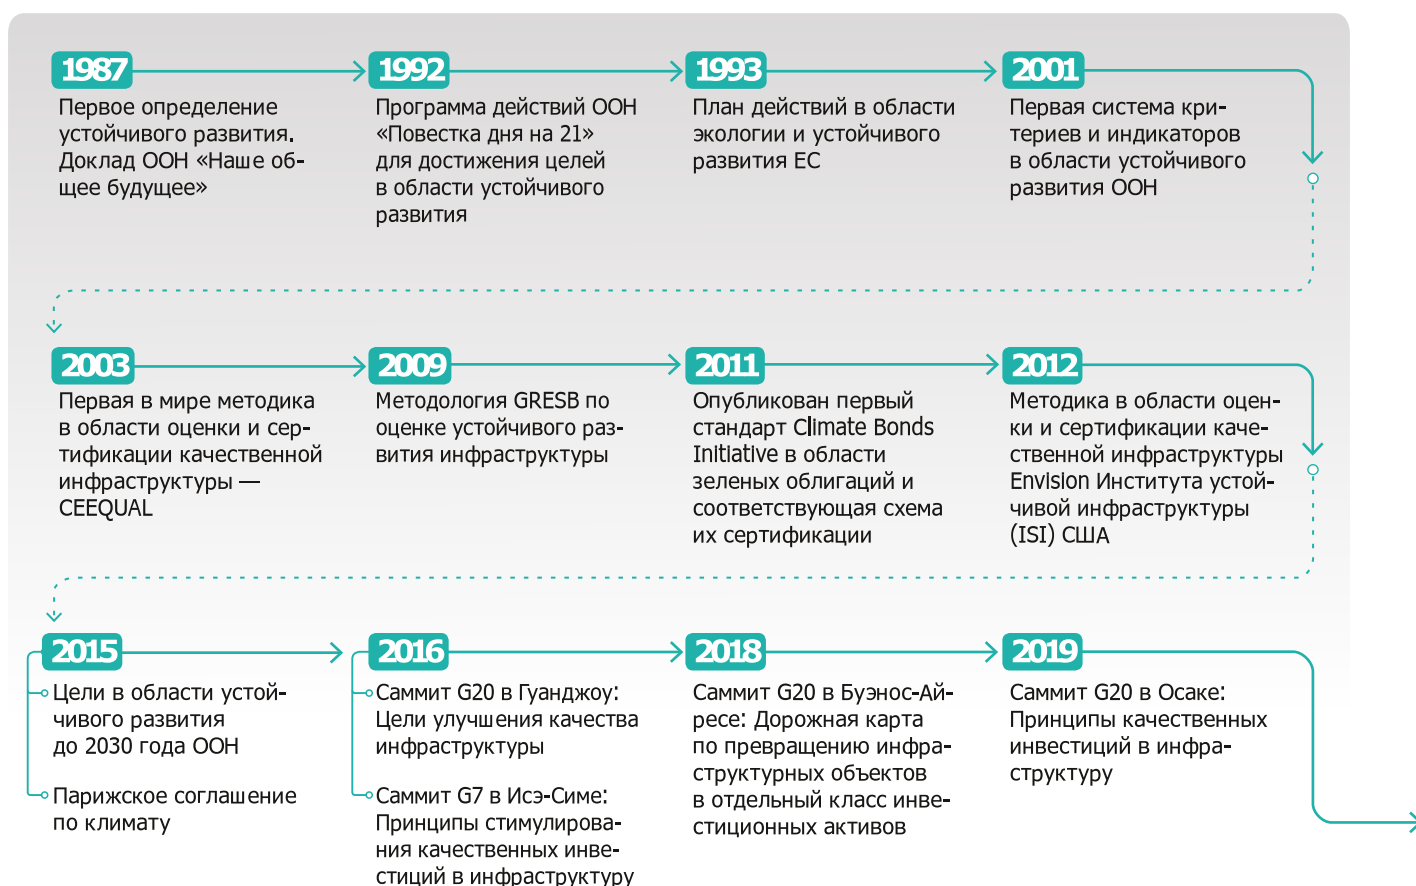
1987
Первое определение устойчивого развития. Доклад ООН «Наше общее будущее»

1992
Программа действий ООН «Повестка дня на 21» для достижения целей в области устойчивого развития

1993
План действий в области экологии и устойчивого развития ЕС

2001
Первая система критериев и индикаторов в области устойчивого развития ООН

2003
Первая в мире методика в области оценки и сертификации качественной инфраструктуры — CEEQUAL

2009
Методология GRESB по оценке устойчивого развития инфраструктуры

2011
Опубликован первый стандарт Climate Bonds Initiative в области зеленых облигаций и соответствующая схема их сертификации

2012
Методика в области оценки и сертификации качественной инфраструктуры Envision Института устойчивой инфраструктуры (ISI) США

2015
Цели в области устойчивого развития до 2030 года ООН

Парижское соглашение по климату

2016
Саммит G20 в Гуанджоу: Цели улучшения качества инфраструктуры

Саммит G7 в Исэ-Симе: Принципы стимулирования качественных инвестиций в инфраструктуру

2018
Саммит G20 в Буэнос-Айресе: Дорожная карта по превращению инфраструктурных объектов в отдельный класс инвестиционных активов

2019
Саммит G20 в Осаке: Принципы качественных инвестиций в инфраструктуру